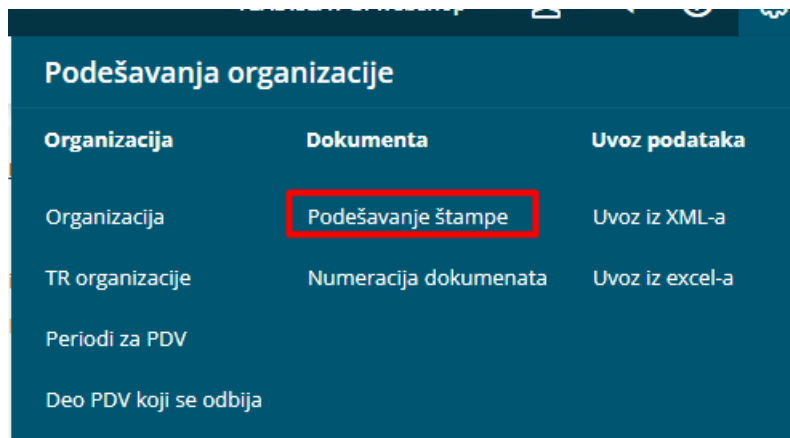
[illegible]

Podešavanja organizacije

Organizacija

Organizacija

TR organizacije

Periodi za PDV

Deo PDV koji se odbija

Dokumenta

Podešavanje štampe

Numeracija dokumenata

Uvoz podataka

Uvoz iz XML-a

Uvoz iz excel-a